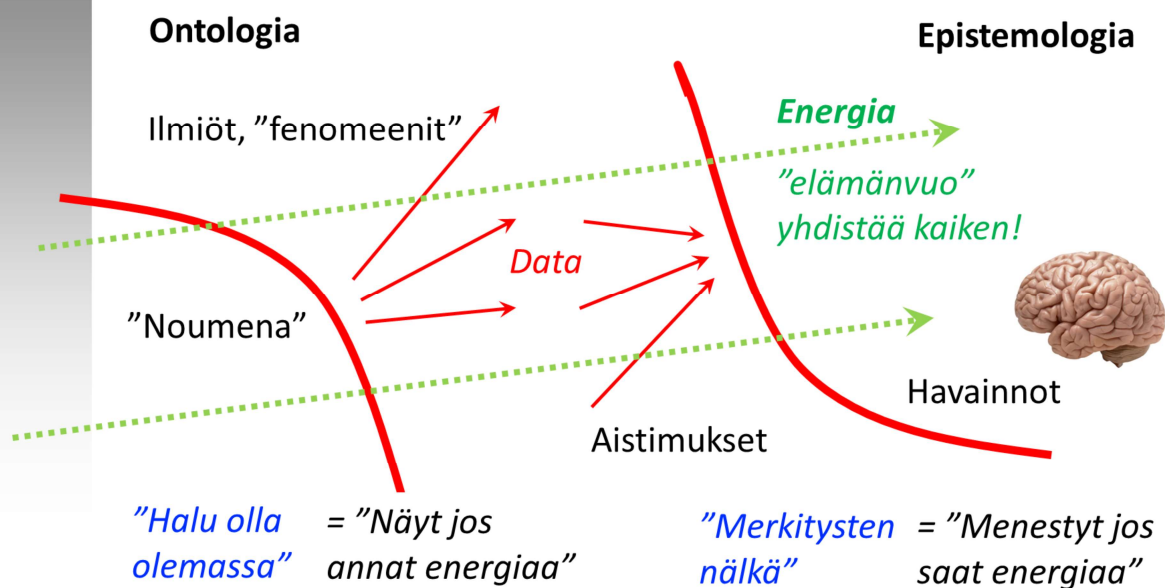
Ontologia

Epistemologia

Ilmiöt, ”fenomeenit”

Energia

”elämänvuo” yhdistää kaiken!

Data

”Noumena”

Havainnot

Aistimukset

”Halu olla olemassa”

= ”Näyt jos annat energiaa”

”Merkitysten nälkä”

= ”Menestyt jos saat energiaa”